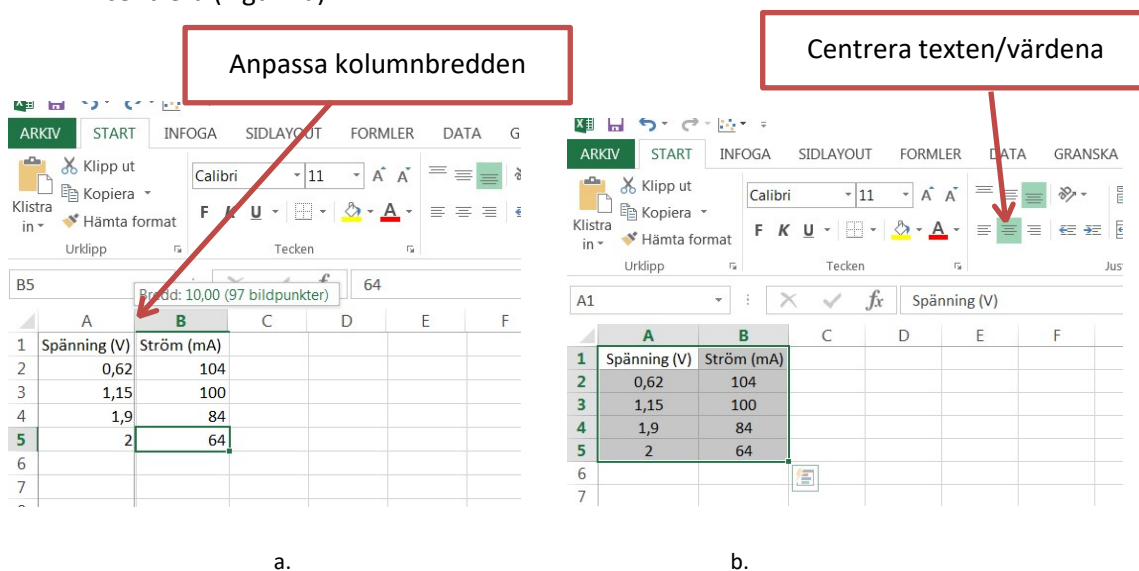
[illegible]

Anpassa kolumnbredden

ARKIV START INFOGA SIDLAYOUT FORMLER DATA G

Klistra in Klipp ut Kopiera Hämta format Urklipp

Calibri 11 A A F K U A Tecken

B5 64

Bredd: 10,00 (97 bildpunkter)

| | A | B | C | D | E | F |
|---|---|---|---|---|---|---|
| 1 | Spänning (V) | Ström (mA) | | | | |
| 2 | 0,62 | 104 | | | | |
| 3 | 1,15 | 100 | | | | |
| 4 | 1,9 | 84 | | | | |
| 5 | 2 | 64 | | | | |
| 6 | | | | | | |
| 7 | | | | | | |

a.

Centrera texten/värdena

ARKIV START INFOGA SIDLAYOUT FORMLER DATA GRANSKA

Klistra in Klipp ut Kopiera Hämta format Urklipp

Calibri 11 A A F K U A Tecken Jus

A1 $f_x$ Spänning (V)

| | A | B | C | D | E | F |
|---|---|---|---|---|---|---|
| 1 | Spänning (V) | Ström (mA) | | | | |
| 2 | 0,62 | 104 | | | | |
| 3 | 1,15 | 100 | | | | |
| 4 | 1,9 | 84 | | | | |
| 5 | 2 | 64 | | | | |
| 6 | | | | | | |
| 7 | | | | | | |

b.